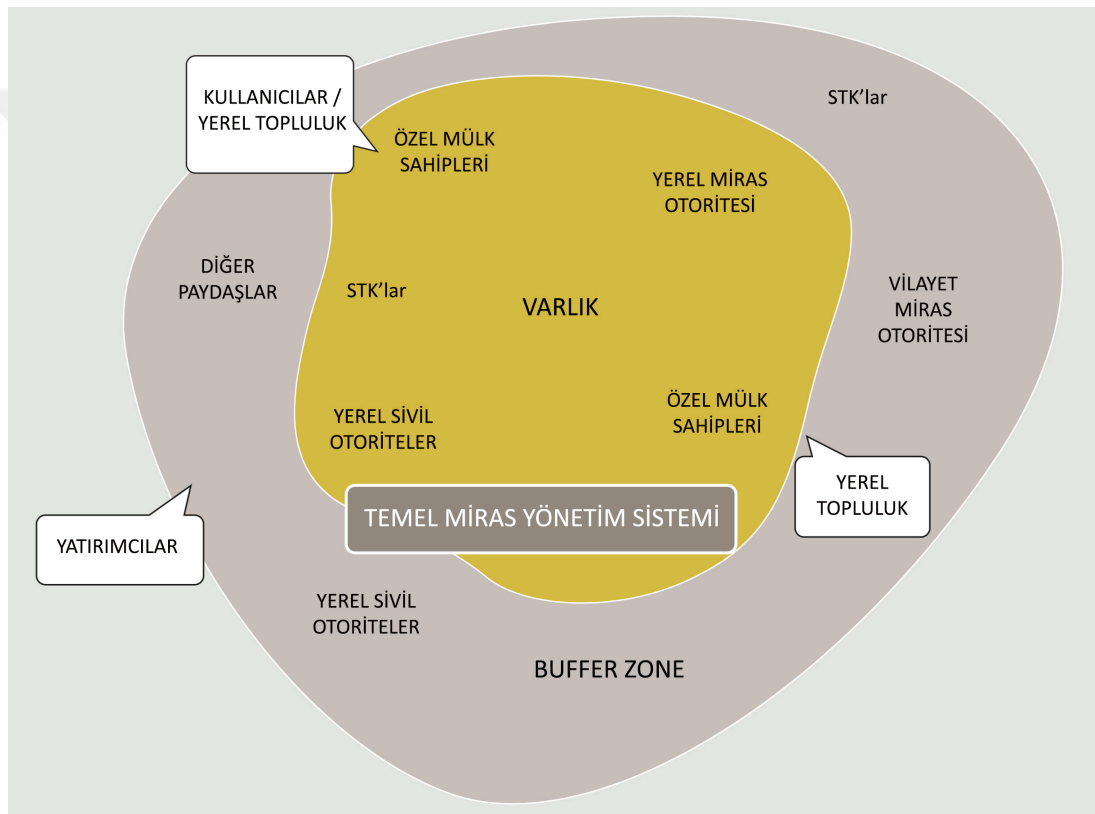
KULLANICILAR / YEREL TOPLULUK

ÖZEL MÜLK SAHİPLERİ

STK'lar

YEREL MİRAS OTORİTESİ

DİĞER PAYDAŞLAR

STK'lar

VARLIK

VİLAYET MİRAS OTORİTESİ

YEREL SİVİL OTORİTELER

ÖZEL MÜLK SAHİPLERİ

YEREL TOPLULUK

TEMEL MİRAS YÖNETİM SİSTEMİ

YATIRIMCILAR

YEREL SİVİL OTORİTELER

BUFFER ZONE